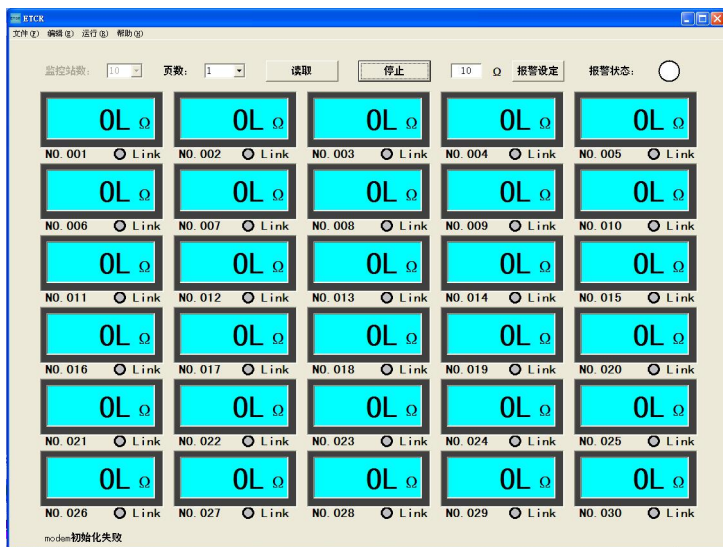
ETCK

文件(F) 编辑(E) 运行(R) 帮助(H)

监控站数: 10 页数: 1 读取 停止 10 Ω 报警设定 报警状态:

0L Ω
NO.001 Link

0L Ω
NO.002 Link

0L Ω
NO.003 Link

0L Ω
NO.004 Link

0L Ω
NO.005 Link

0L Ω
NO.006 Link

0L Ω
NO.007 Link

0L Ω
NO.008 Link

0L Ω
NO.009 Link

0L Ω
NO.010 Link

0L Ω
NO.011 Link

0L Ω
NO.012 Link

0L Ω
NO.013 Link

0L Ω
NO.014 Link

0L Ω
NO.015 Link

0L Ω
NO.016 Link

0L Ω
NO.017 Link

0L Ω
NO.018 Link

0L Ω
NO.019 Link

0L Ω
NO.020 Link

0L Ω
NO.021 Link

0L Ω
NO.022 Link

0L Ω
NO.023 Link

0L Ω
NO.024 Link

0L Ω
NO.025 Link

0L Ω
NO.026 Link

0L Ω
NO.027 Link

0L Ω
NO.028 Link

0L Ω
NO.029 Link

0L Ω
NO.030 Link

modem初始化失败